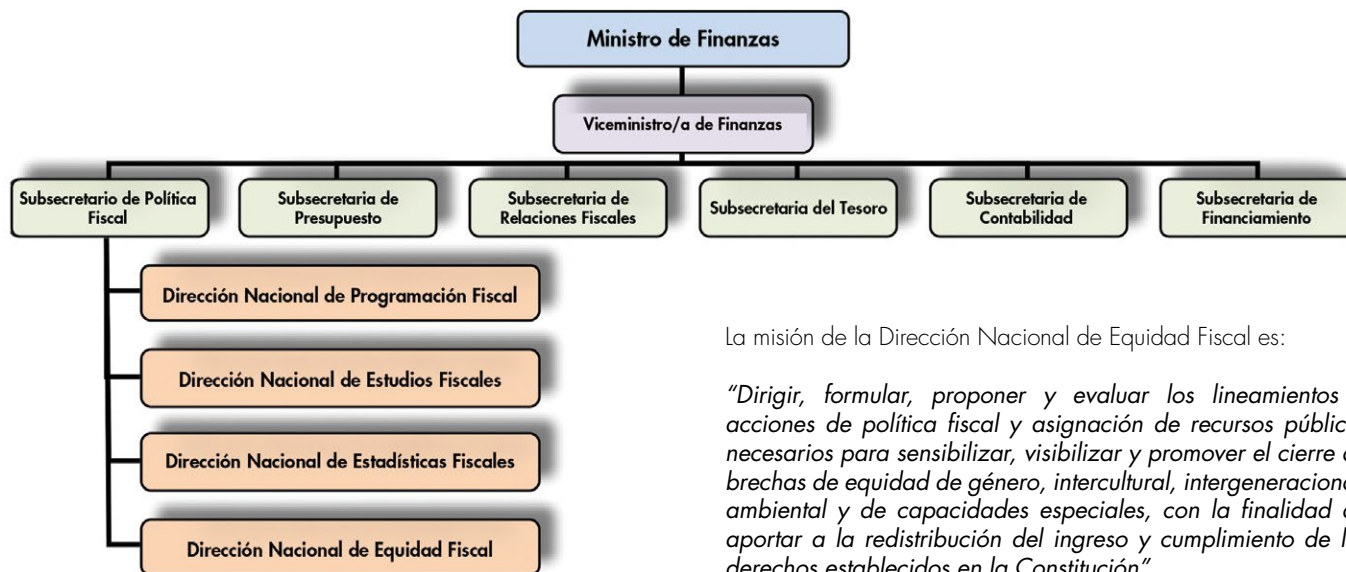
Ministro de Finanzas

Viceministro/a de Finanzas

Subsecretario de Política Fiscal

Subsecretaria de Presupuesto

Subsecretaria de Relaciones Fiscales

Subsecretaria del Tesoro

Subsecretaria de Contabilidad

Subsecretaria de Financiamiento

Dirección Nacional de Programación Fiscal

Dirección Nacional de Estudios Fiscales

Dirección Nacional de Estadísticas Fiscales

Dirección Nacional de Equidad Fiscal

La misión de la Dirección Nacional de Equidad Fiscal es:

"Dirigir, formular, proponer y evaluar los lineamientos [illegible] acciones de política fiscal y asignación de recursos públic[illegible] necesarios para sensibilizar, visibilizar y promover el cierre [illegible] brechas de equidad de género, intercultural, intergeneracion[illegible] ambiental y de capacidades especiales, con la finalidad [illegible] aportar a la redistribución del ingreso y cumplimiento de l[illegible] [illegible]